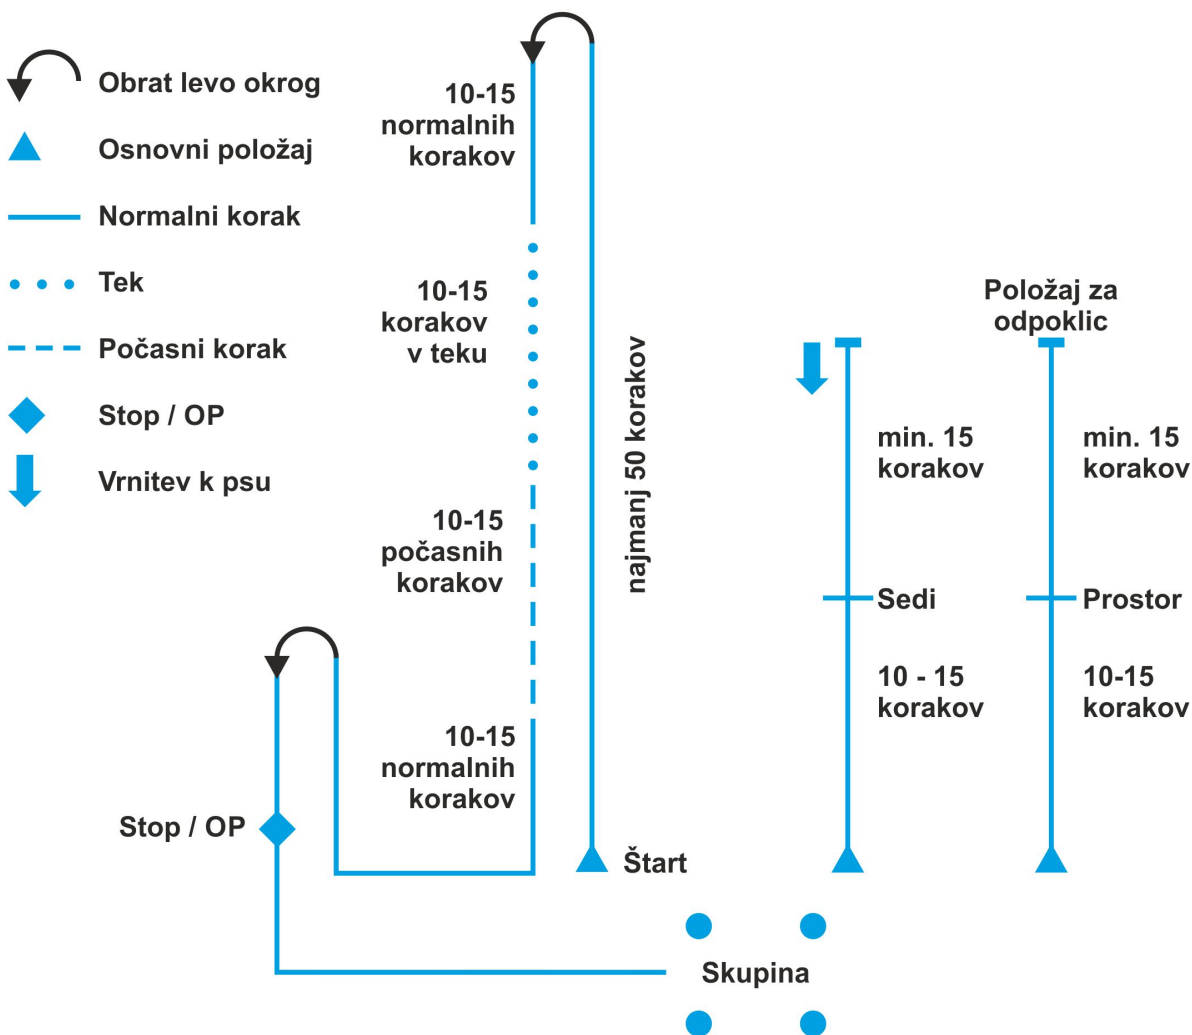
Obrat levo okrog

Osnovni položaj

Normalni korak

Tek

Počasni korak

Stop / OP

Vrnitev k psu

10-15 normalnih korakov

10-15 korakov v teku

10-15 počasnih korakov

10-15 normalnih korakov

najmanj 50 korakov

Stop / OP

Štart

Skupina

min. 15 korakov

Sedi

10 - 15 korakov

Položaj za odpoklic

min. 15 korakov

Prostor

10-15 korakov